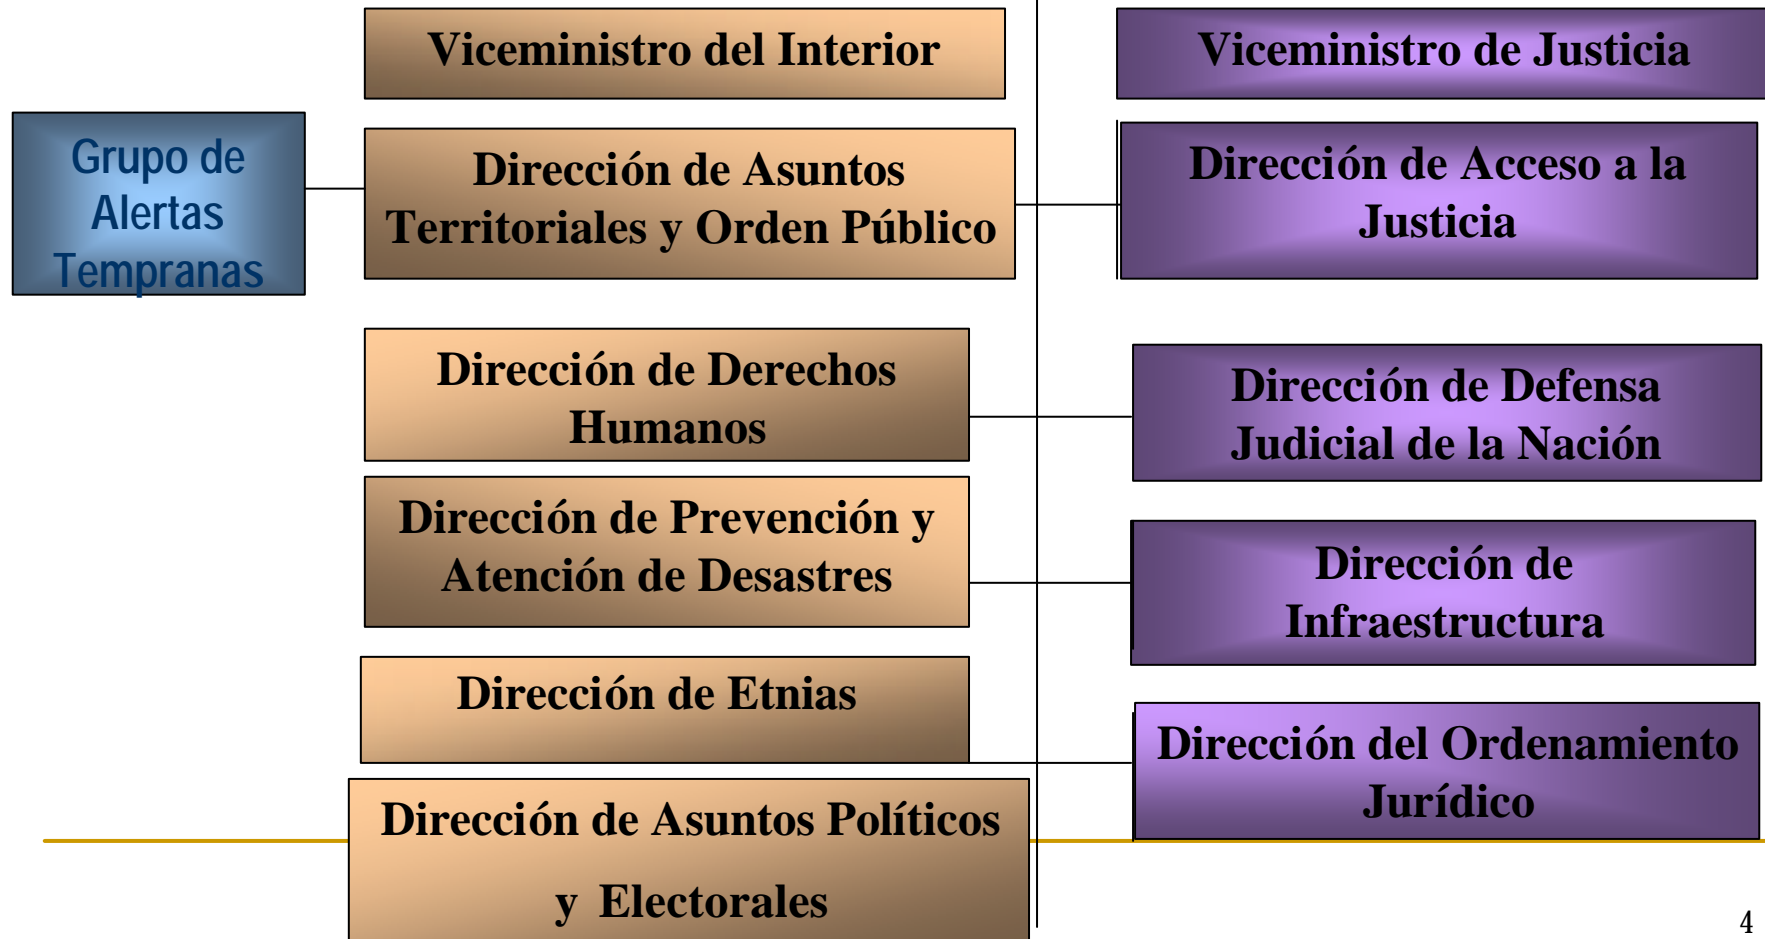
Viceministro del Interior

Viceministro de Justicia

Grupo de Alertas Tempranas

Dirección de Asuntos Territoriales y Orden Público

Dirección de Acceso a la Justicia

Dirección de Derechos Humanos

Dirección de Defensa Judicial de la Nación

Dirección de Prevención y Atención de Desastres

Dirección de Infraestructura

Dirección de Etnias

Dirección del Ordenamiento Jurídico

Dirección de Asuntos Políticos y Electorales

4